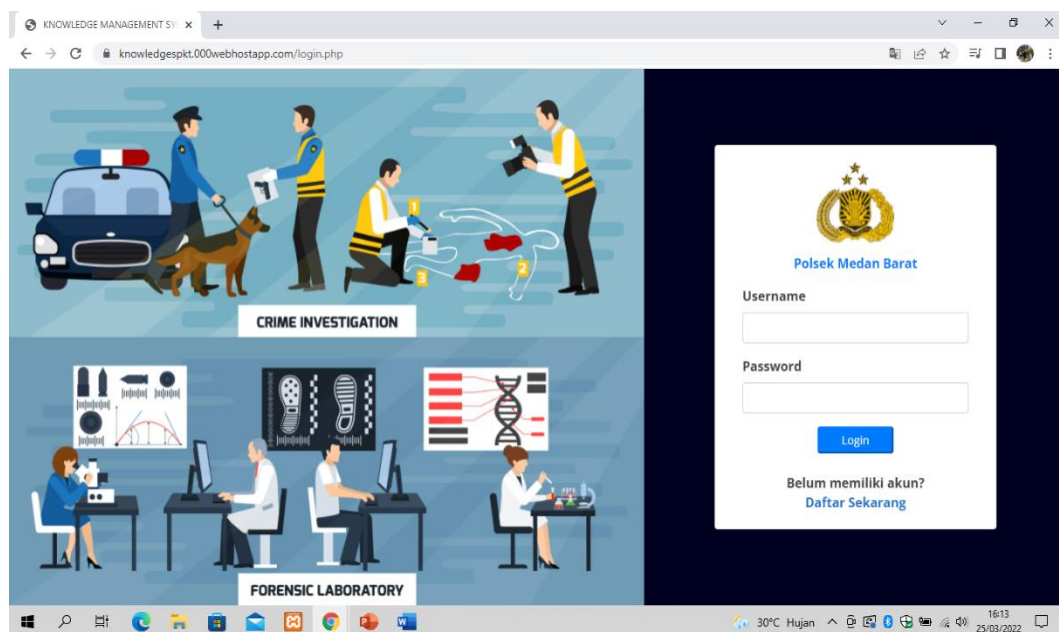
KNOWLEDGE MANAGEMENT SY ×  +

knowledgespkt.000webhostapp.com/login.php

1

2

3

CRIME INVESTIGATION

FORENSIC LABORATORY

Polsek Medan Barat

Username

Password

Login

Belum memiliki akun?
Daftar Sekarang

30°C Hujan

16:13
25/03/2022